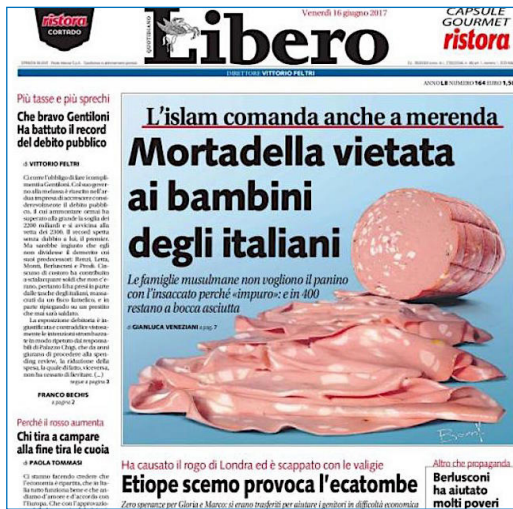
ristora CORTADO

QUOTIDIANO Libero

Venerdì 16 giugno 2017

CAPSULE GOURMET ristora

DIRETTORE VITTORIO FELTRI

ANNO LII NUMERO 164 EURO 1,50

Più tasse e più sprechi

Che bravo Gentiloni Ha battuto il record del debito pubblico

di VITTORIO FELTRI

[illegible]

segue a pagina 3

FRANCO BECHIS a pagina 2

Perché il rosso aumenta

Chi tira a campare alla fine tira le cuoia

di PAOLA TOMMASI

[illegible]

L'islam comanda anche a merenda

Mortadella vietata ai bambini degli italiani

Le famiglie musulmane non vogliono il panino con l'insaccato perché «impuro»: e in 400 restano a bocca asciutta

di GIANLUCA VENEZIANI a pag. 7

Ha causato il rogo di Londra ed è scappato con le valigie

Etiope scemo provoca l'ecatombe

Zero speranze per Gloria e Marco: si erano trasferiti per aiutare i genitori in difficoltà economica

Altro che propaganda

Berlusconi ha aiutato molti poveri